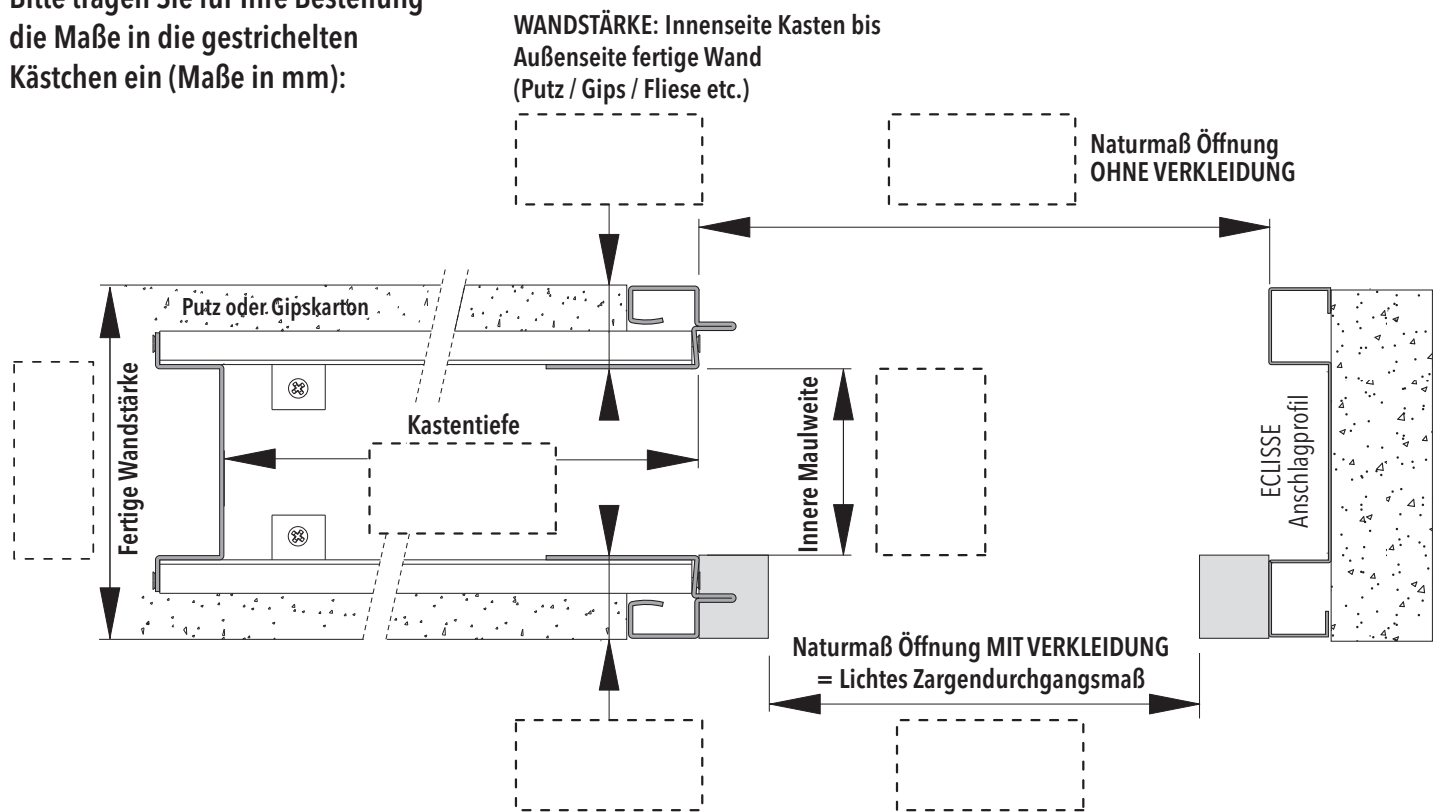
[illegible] die Maße in die gestrichelten Kästchen ein (Maße in mm):

WANDSTÄRKE: Innenseite Kasten bis Außenseite fertige Wand (Putz / Gips / Fliese etc.)

Naturmaß Öffnung OHNE VERKLEIDUNG

Putz oder Gipskarton

Fertige Wandstärke

Kastentiefe

Innere Maulweite

ECLISSE Anschlagprofil

Naturmaß Öffnung MIT VERKLEIDUNG = Lichtes Zargendurchgangsmaß